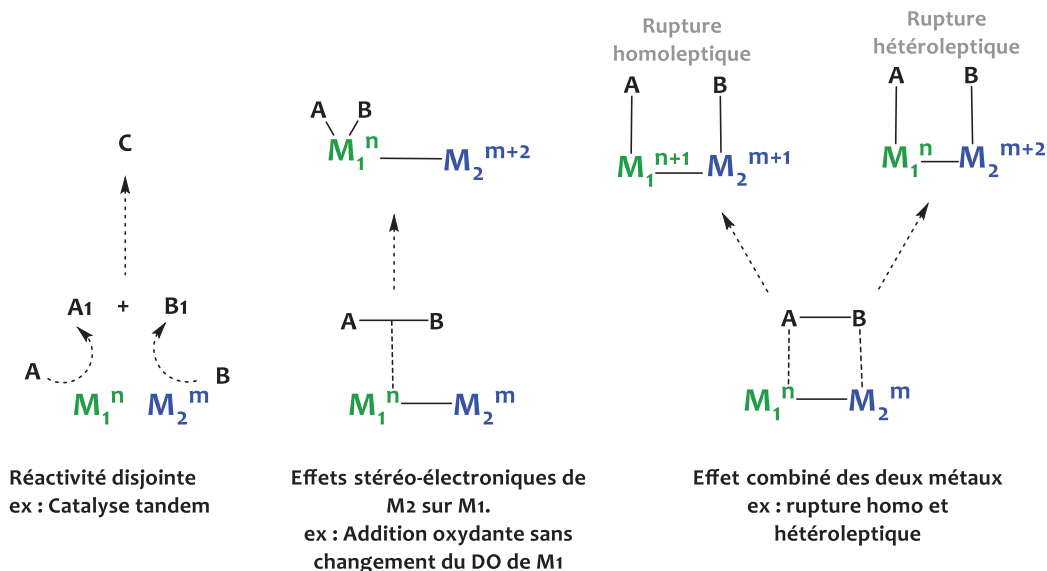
C

A1 + B1

A

B

$M_1^n$ $M_2^m$

Réactivité disjointe
ex : Catalyse tandem

A B

$M_1^n$ — $M_2^{m+2}$

A — B

$M_1^n$ — $M_2^m$

Effets stéréo-électroniques de M2 sur M1.
ex : Addition oxydante sans changement du DO de M1

Rupture homoleptique

A B

$M_1^{n+1}$ — $M_2^{m+1}$

Rupture hétéroleptique

A B

$M_1^n$ — $M_2^{m+2}$

A — B

$M_1^n$ — $M_2^m$

Effet combiné des deux métaux
ex : rupture homo et hétéroleptique